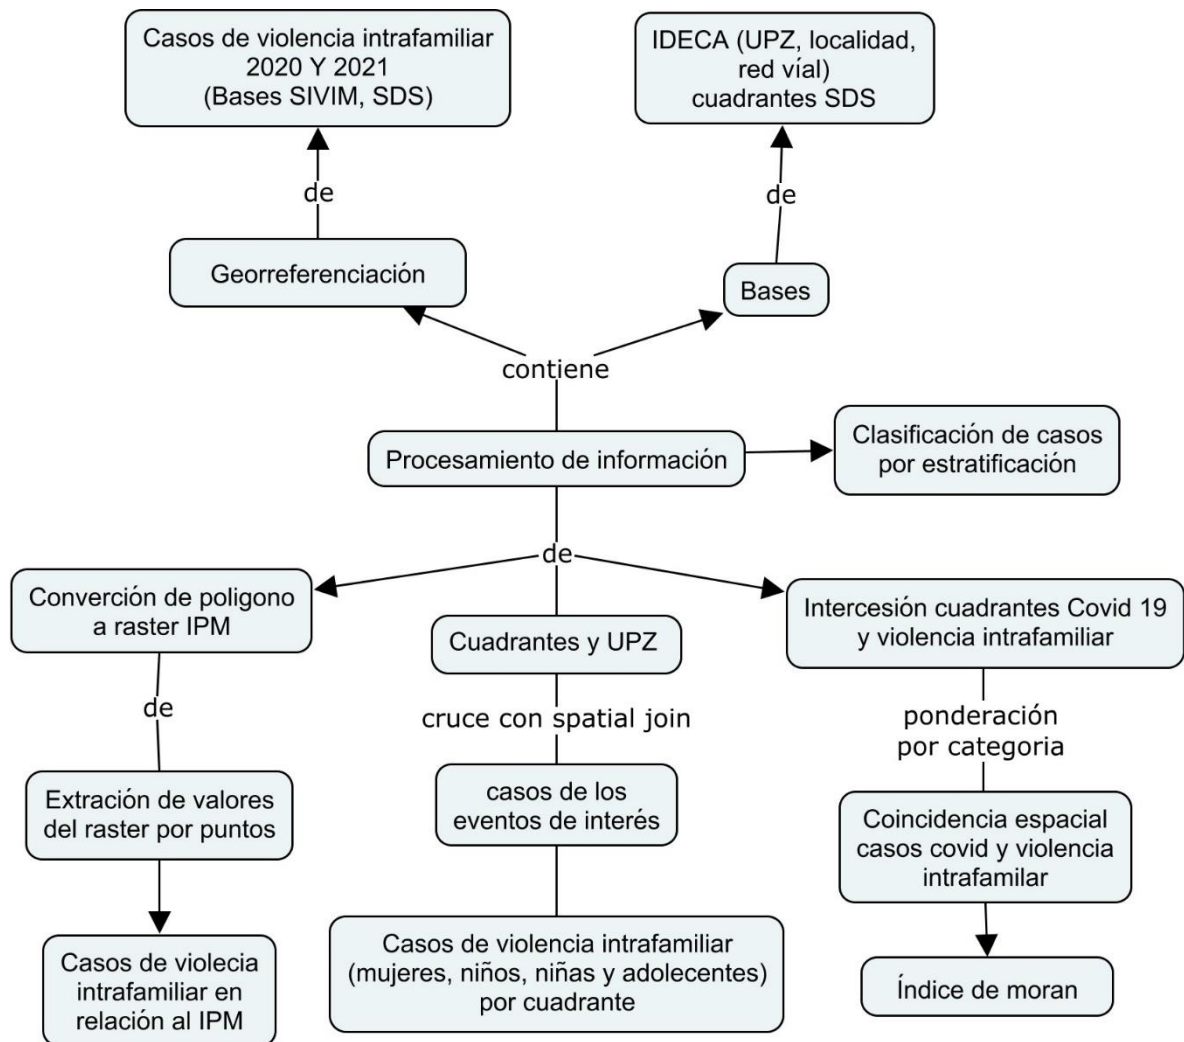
Casos de violencia intrafamiliar 2020 Y 2021 (Bases SIVIM, SDS)

de

Georreferenciación

IDECA (UPZ, localidad, red víal) cuadrantes SDS

de

Bases

contiene

Procesamiento de información

Clasificación de casos por estratificación

de

Converción de poligono a raster IPM

de

Extración de valores del raster por puntos

Casos de violecia intrafamiliar en relación al IPM

Cuadrantes y UPZ

cruce con spatial join

casos de los eventos de interés

Casos de violencia intrafamiliar (mujeres, niños, niñas y adolecentes) por cuadrante

Intercesión cuadrantes Covid 19 y violencia intrafamiliar

ponderación por categoria

Coincidencia espacial casos covid y violencia intrafamilar

Índice de moran